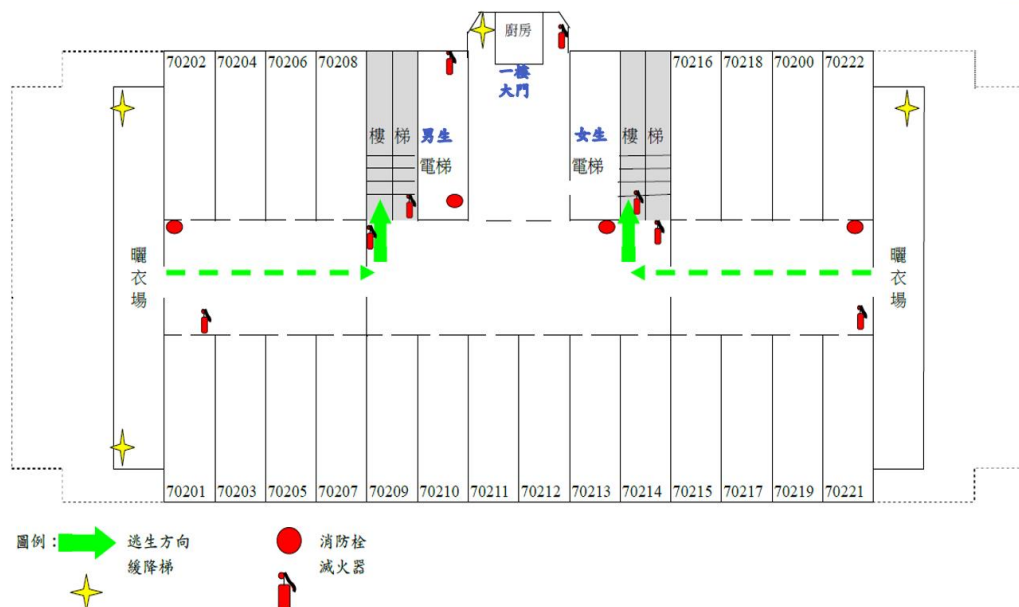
廚房

70202 70204 70206 70208

樓梯 男生 電梯

一樓 大門

女生 電梯 樓梯

70216 70218 70200 70222

曬衣場

曬衣場

70201 70203 70205 70207 70209 70210 70211 70212 70213 70214 70215 70217 70219 70221

圖例：逃生方向 緩降梯

消防栓 滅火器